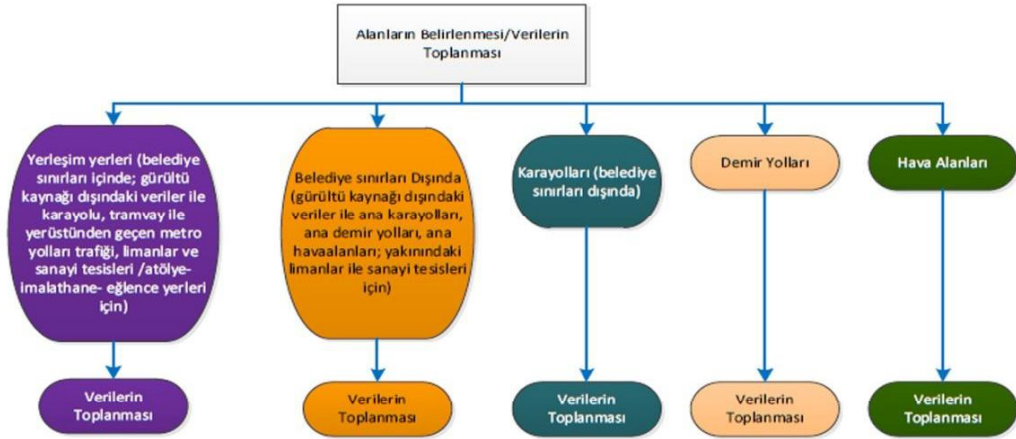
Alanların Belirlenmesi/Verilerin Toplanması

Yerleşim yerleri (belediye sınırları içinde; gürültü kaynağı dışındaki veriler ile karayolu, tramvay ile yerüstünden geçen metro yolları trafiği, limanlar ve sanayi tesisleri /atölye-imalathane- eğlence yerleri için)

Verilerin Toplanması

Belediye sınırları Dışında (gürültü kaynağı dışındaki veriler ile ana karayolları, ana demir yolları, ana havaalanları; yakınındaki limanlar ile sanayi tesisleri için)

Verilerin Toplanması

Karayolları (belediye sınırları dışında)

Verilerin Toplanması

Demir Yolları

Verilerin Toplanması

Hava Alanları

Verilerin Toplanması